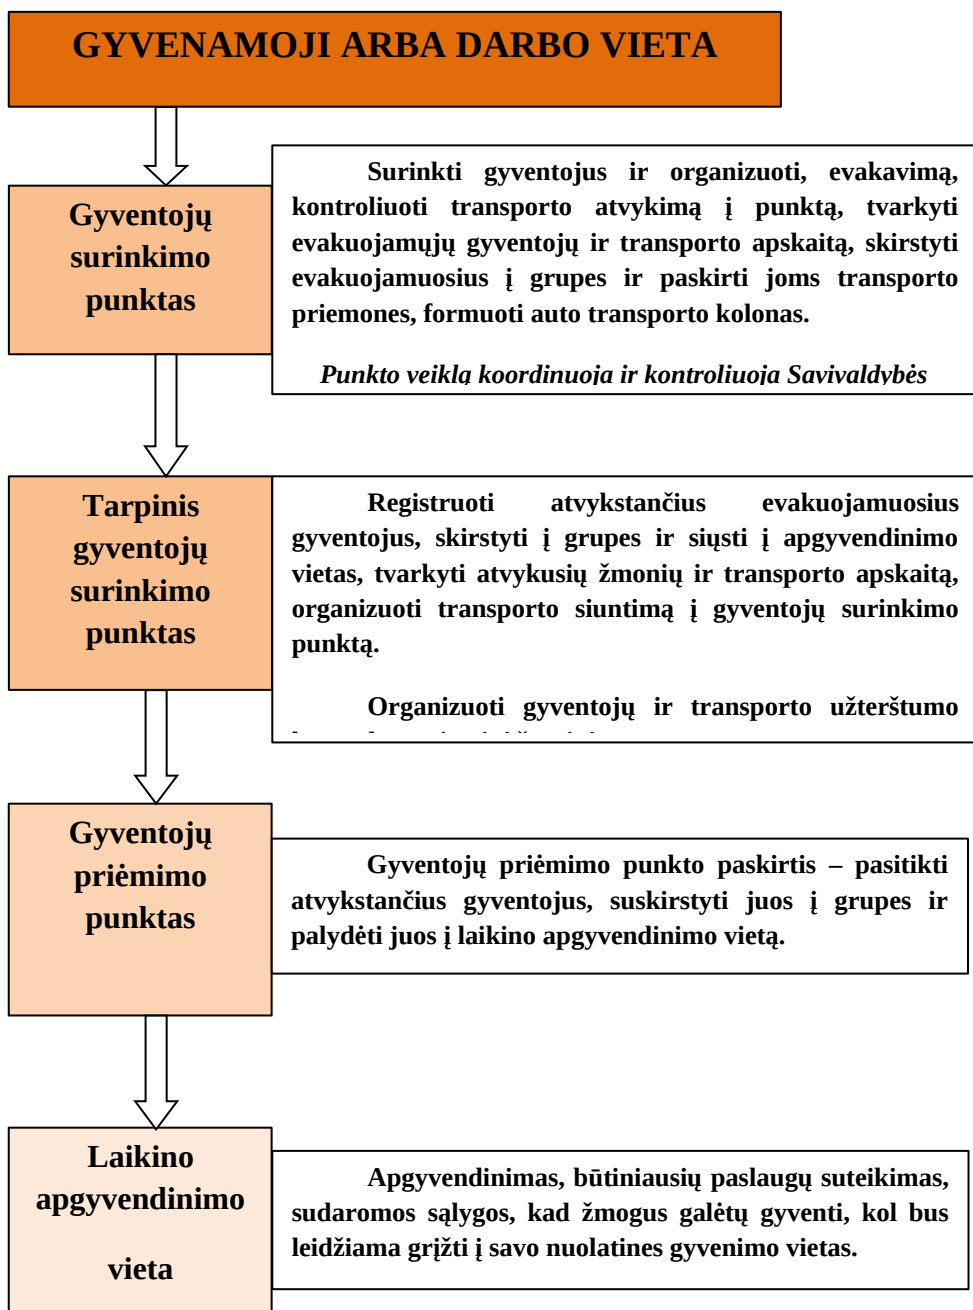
GYVENAMOJI ARBA DARBO VIETA

Gyventojų surinkimo punktas

Surinkti gyventojus ir organizuoti, evakavimą, kontroliuoti transporto atvykimą į punktą, tvarkyti evakuojamųjų gyventojų ir transporto apskaitą, skirstyti evakuojamuosius į grupes ir paskirti joms transporto priemones, formuoti auto transporto kolonas.

Punkto veiklą koordinuoja ir kontroliuoja Savivaldybės

Tarpinis gyventojų surinkimo punktas

Registruoti atvykstančius evakuojamuosius gyventojus, skirstyti į grupes ir siųsti į apgyvendinimo vietas, tvarkyti atvykusių žmonių ir transporto apskaitą, organizuoti transporto siuntimą į gyventojų surinkimo punktą.

Organizuoti gyventojų ir transporto užterštumo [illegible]

Gyventojų priėmimo punktas

Gyventojų priėmimo punkto paskirtis – pasitikti atvykstančius gyventojus, suskirstyti juos į grupes ir palydėti juos į laikino apgyvendinimo vietą.

Laikino apgyvendinimo vieta

Apgyvendinimas, būtiniausių paslaugų suteikimas, sudaromos sąlygos, kad žmogus galėtų gyventi, kol bus leidžiama grįžti į savo nuolatines gyvenimo vietas.